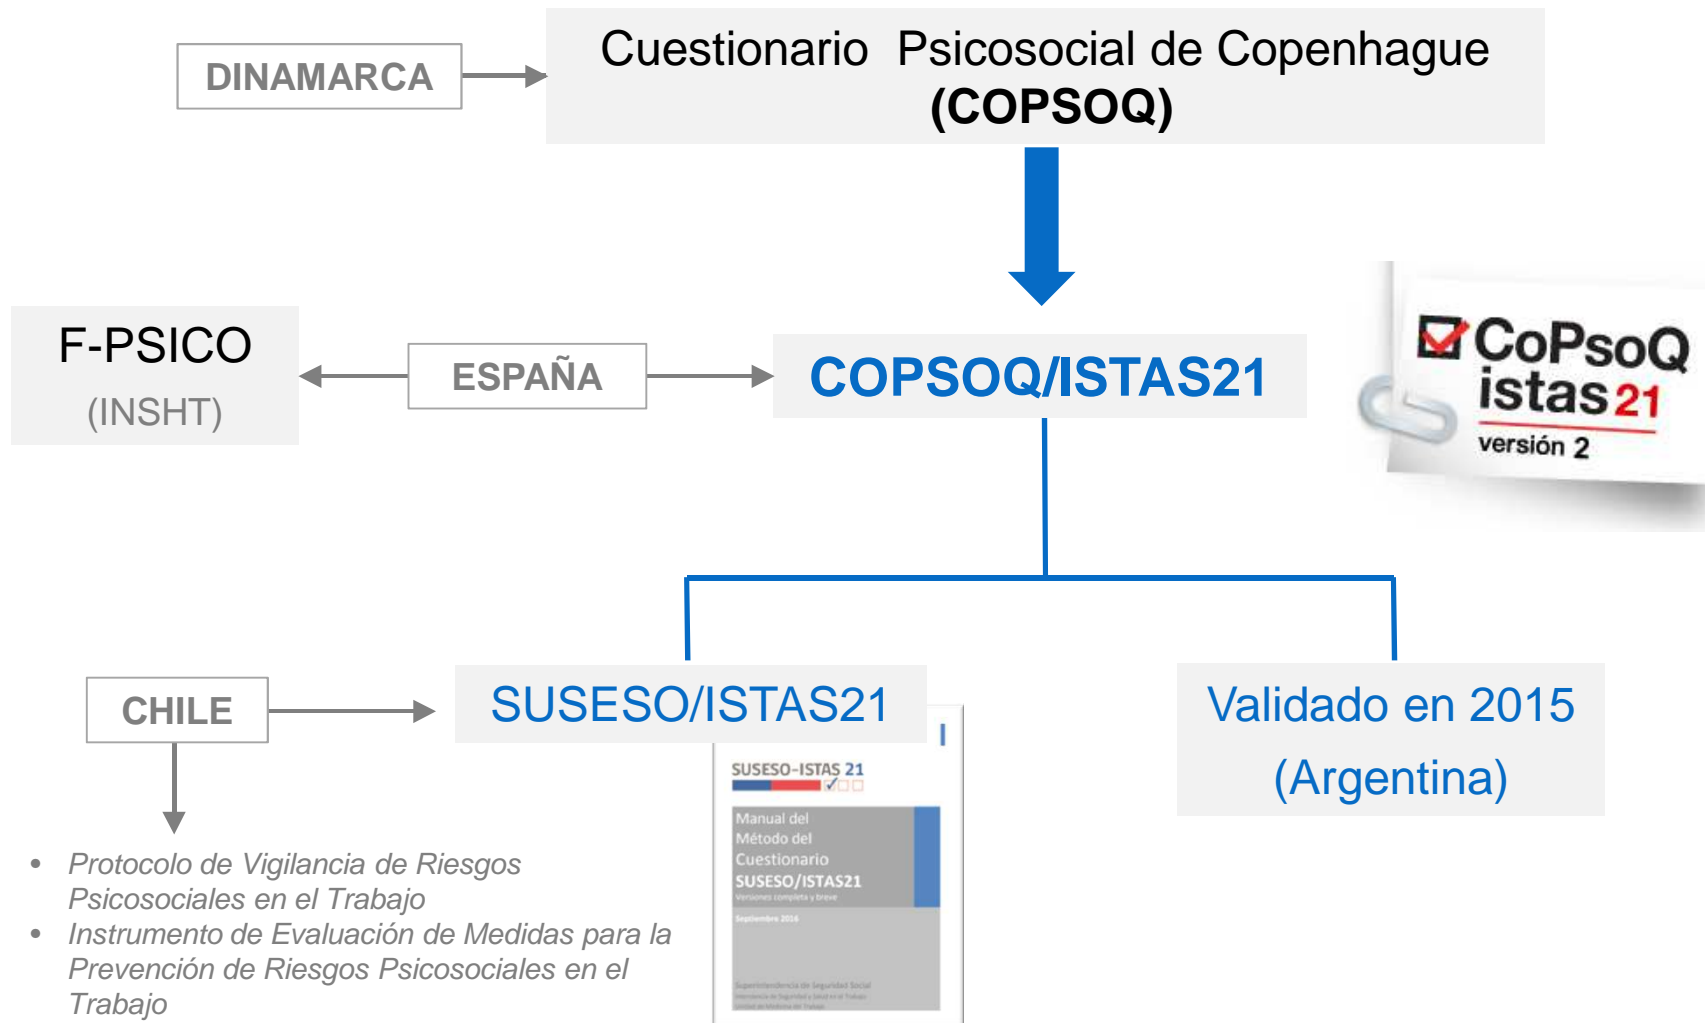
DINAMARCA

Cuestionario Psicosocial de Copenhague (COPSOQ)

F-PSICO
(INSHT)

ESPAÑA

COPSOQ/ISTAS21

CoPsoQ istas21 versión 2

CHILE

SUSESO/ISTAS21

Validado en 2015 (Argentina)

SUSESO-ISTAS 21

Manual del Método del Cuestionario SUSESO/ISTAS21

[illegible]

• Protocolo de Vigilancia de Riesgos Psicosociales en el Trabajo
• Instrumento de Evaluación de Medidas para la Prevención de Riesgos Psicosociales en el Trabajo